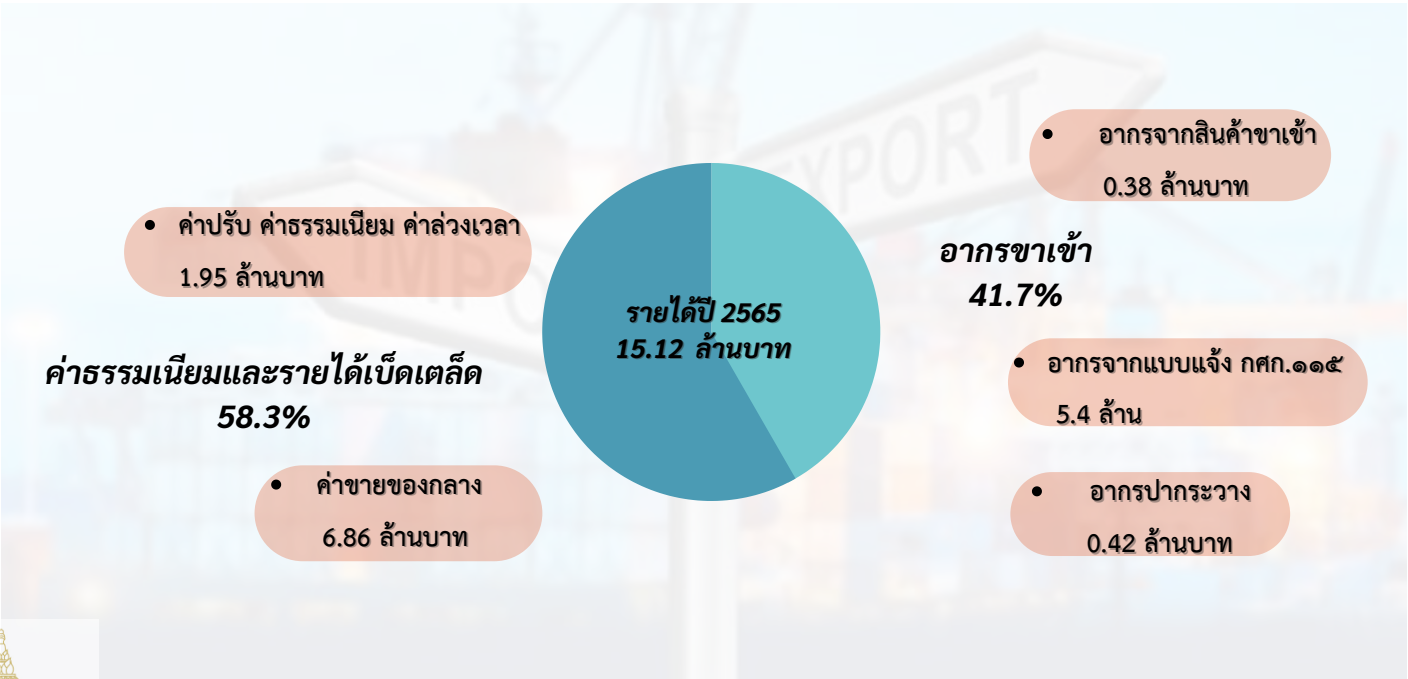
ค่าปรับ ค่าธรรมเนียม ค่าล่วงเวลา
1.95 ล้านบาท

ค่าธรรมเนียมและรายได้เบ็ดเตล็ด
58.3%

ค่าขายของกลาง
6.86 ล้านบาท

รายได้ปี 2565
15.12 ล้านบาท

อากรจากสินค้าขาเข้า
0.38 ล้านบาท

อากรขาเข้า
41.7%

อากรจากแบบแจ้ง กศก.๑๑๕
5.4 ล้าน

อากรปากระวาง
0.42 ล้านบาท

EXPORT

IMPO